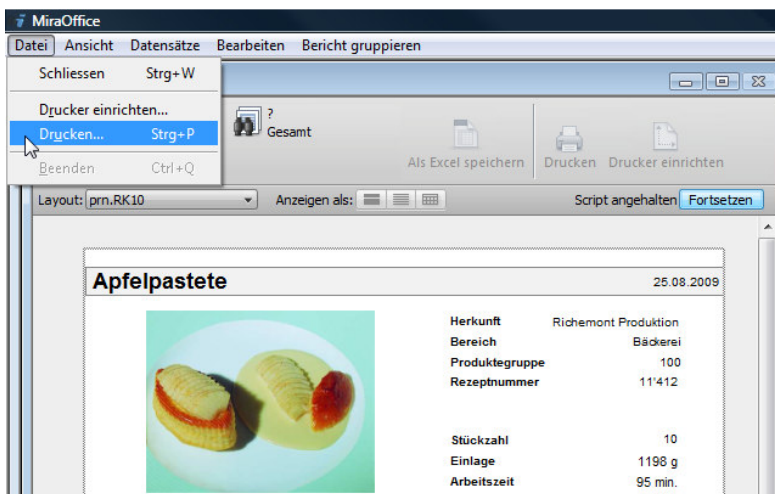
MiraOffice

Datei Ansicht Datensätze Bearbeiten Bericht gruppieren

Schliessen Strg+W

Drucker einrichten...

Drucken... Strg+P

Beenden Ctrl+Q

?
Gesamt

Als Excel speichern Drucken Drucker einrichten

Layout: prn.RK10 Anzeigen als: Script angehalten Fortsetzen

Apfelpastete 25.08.2009

| | |
|---|---|
| Herkunft | Richemont Produktion |
| Bereich | Bäckerei |
| Produktegruppe | 100 |
| Rezeptnummer | 11'412 |
| Stückzahl | 10 |
| Einlage | 1198 g |
| Arbeitszeit | 95 min. |